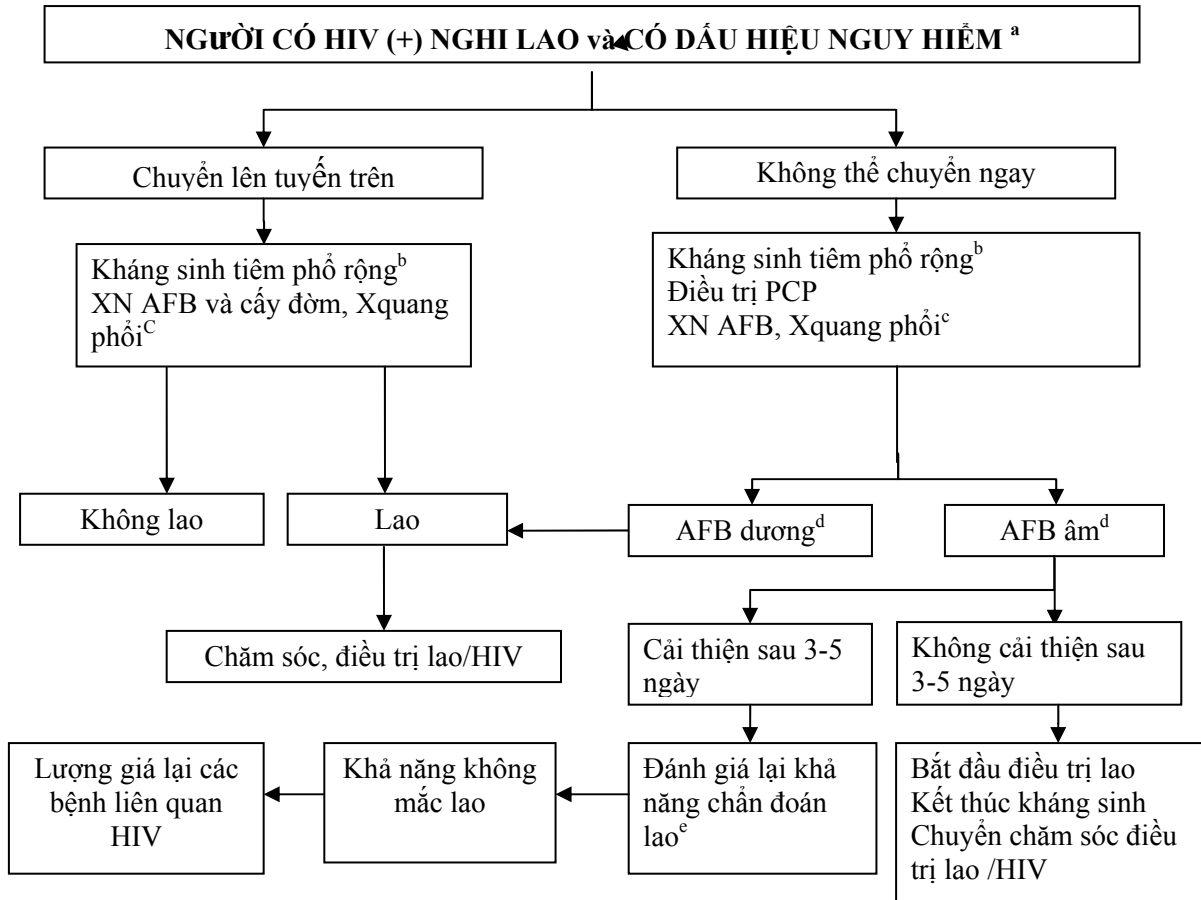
NGƯỜI CÓ HIV (+) NGHI LAO và CÓ DẤU HIỆU NGUY HIỂM $^{a}$

Chuyển lên tuyến trên

Không thể chuyển ngay

Kháng sinh tiêm phổ rộng$^{b}$
XN AFB và cấy đờm, Xquang phổi$^{C}$

Kháng sinh tiêm phổ rộng$^{b}$
Điều trị PCP
XN AFB, Xquang phổi$^{c}$

Không lao

Lao

AFB dương$^{d}$

AFB âm$^{d}$

Chăm sóc, điều trị lao/HIV

Cải thiện sau 3-5 ngày

Không cải thiện sau 3-5 ngày

Lượng giá lại các bệnh liên quan HIV

Khả năng không mắc lao

Đánh giá lại khả năng chẩn đoán lao$^{e}$

Bắt đầu điều trị lao
Kết thúc kháng sinh
Chuyển chăm sóc điều trị lao /HIV